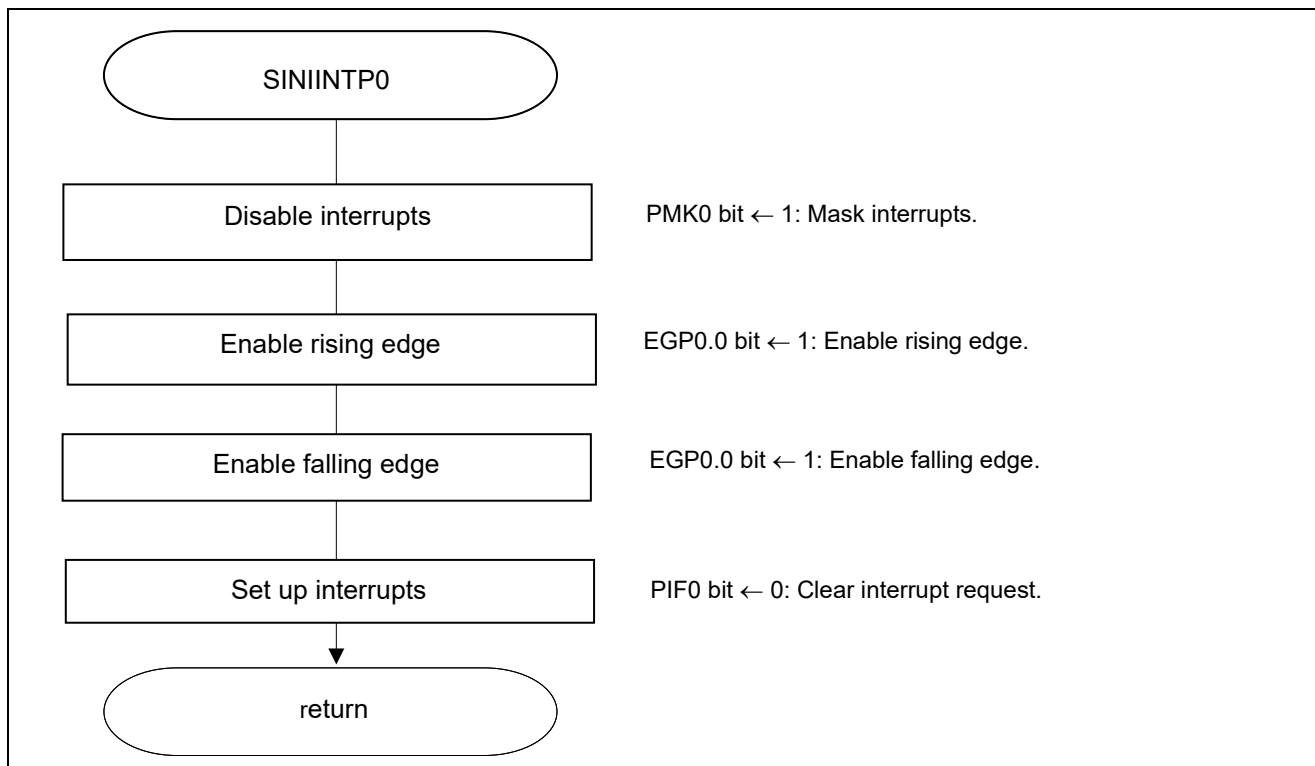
SINIINTP0

Disable interrupts

PMK0 bit ← 1: Mask interrupts.

Enable rising edge

EGP0.0 bit ← 1: Enable rising edge.

Enable falling edge

EGP0.0 bit ← 1: Enable falling edge.

Set up interrupts

PIF0 bit ← 0: Clear interrupt request.

return